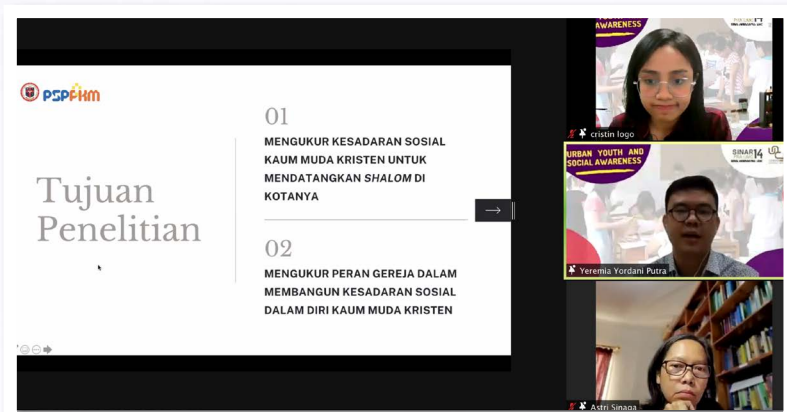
PSPPKM

Tujuan Penelitian

01

MENGUKUR KESADARAN SOSIAL KAUM MUDA KRISTEN UNTUK MENDATANGKAN *SHALOM* DI KOTANYA

02

MENGUKUR PERAN GEREJA DALAM MEMBANGUN KESADARAN SOSIAL DALAM DIRI KAUM MUDA KRISTEN

→

AWARENESS

cristin logo

URBAN YOUTH AND SOCIAL AWARENESS

SINAR 14

Yeremia Yordani Putra

Astri Sinaga